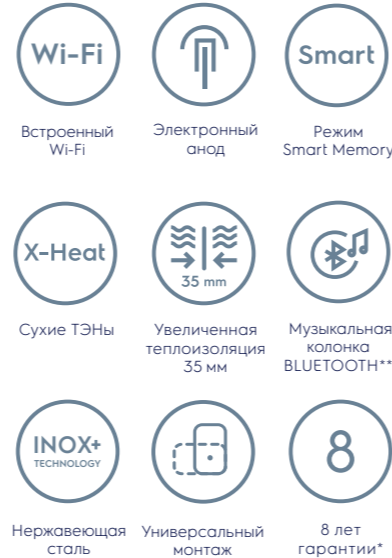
Wi-Fi

Встроенный Wi-Fi

Электронный анод

Smart

Режим Smart Memory

X-Heat

Сухие ТЭНы

35 mm

Увеличенная теплоизоляция 35 мм

Музыкальная колонка BLUETOOTH**

INOX+ TECHNOLOGY

Нержавеющая сталь

Универсальный монтаж

8

8 лет гарантии*